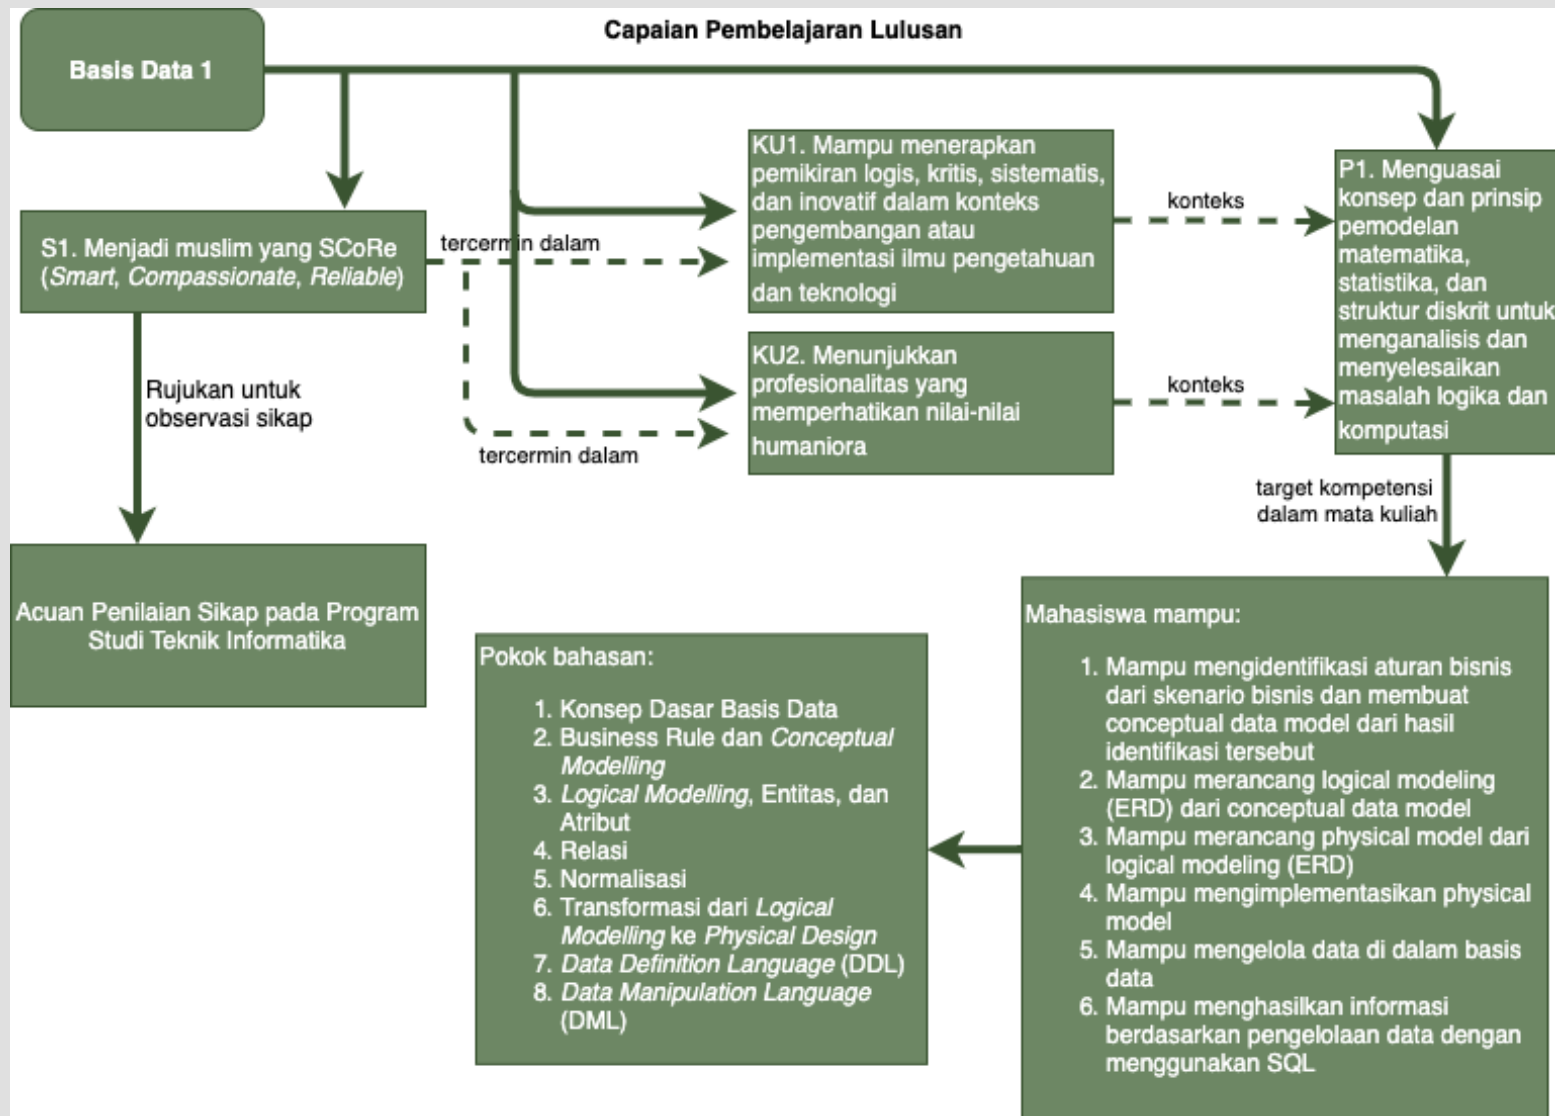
Capaian Pembelajaran Lulusan

Basis Data 1

S1. Menjadi muslim yang SCoRe (*Smart*, *Compassionate*, *Reliable*)

tercermin dalam

KU1. Mampu menerapkan pemikiran logis, kritis, sistematis, dan inovatif dalam konteks pengembangan atau implementasi ilmu pengetahuan dan teknologi

konteks

P1. Menguasai konsep dan prinsip pemodelan matematika, statistika, dan struktur diskrit untuk menganalisis dan menyelesaikan masalah logika dan komputasi

KU2. Menunjukkan profesionalitas yang memperhatikan nilai-nilai humaniora

konteks

tercermin dalam

Rujukan untuk observasi sikap

Acuan Penilaian Sikap pada Program Studi Teknik Informatika

target kompetensi dalam mata kuliah

Mahasiswa mampu:

1. Mampu mengidentifikasi aturan bisnis dari skenario bisnis dan membuat conceptual data model dari hasil identifikasi tersebut
2. Mampu merancang logical modeling (ERD) dari conceptual data model
3. Mampu merancang physical model dari logical modeling (ERD)
4. Mampu mengimplementasikan physical model
5. Mampu mengelola data di dalam basis data
6. Mampu menghasilkan informasi berdasarkan pengelolaan data dengan menggunakan SQL

Pokok bahasan:

1. Konsep Dasar Basis Data
2. Business Rule dan *Conceptual Modelling*
3. *Logical Modelling*, Entitas, dan Atribut
4. Relasi
5. Normalisasi
6. Transformasi dari *Logical Modelling* ke *Physical Design*
7. *Data Definition Language* (DDL)
8. *Data Manipulation Language* (DML)